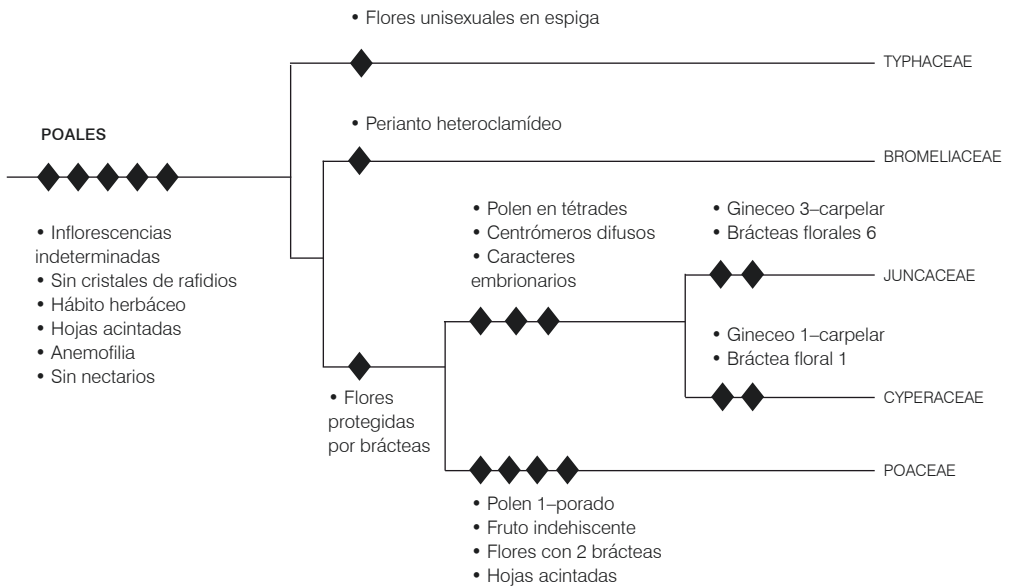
• Flores unisexuales en espiga

TYPHACEAE

POALES

• Perianto heteroclamídeo

BROMELIACEAE

• Inflorescencias indeterminadas
• Sin cristales de rafidios
• Hábito herbáceo
• Hojas acintadas
• Anemofilia
• Sin nectarios

• Polen en tétrades
• Centrómeros difusos
• Caracteres embrionarios

• Gineceo 3–carpelar
• Brácteas florales 6

JUNCACEAE

• Gineceo 1–carpelar
• Bráctea floral 1

• Flores protegidas por brácteas

CYPERACEAE

POACEAE

• Polen 1–porado
• Fruto indehiscente
• Flores con 2 brácteas
• Hojas acintadas